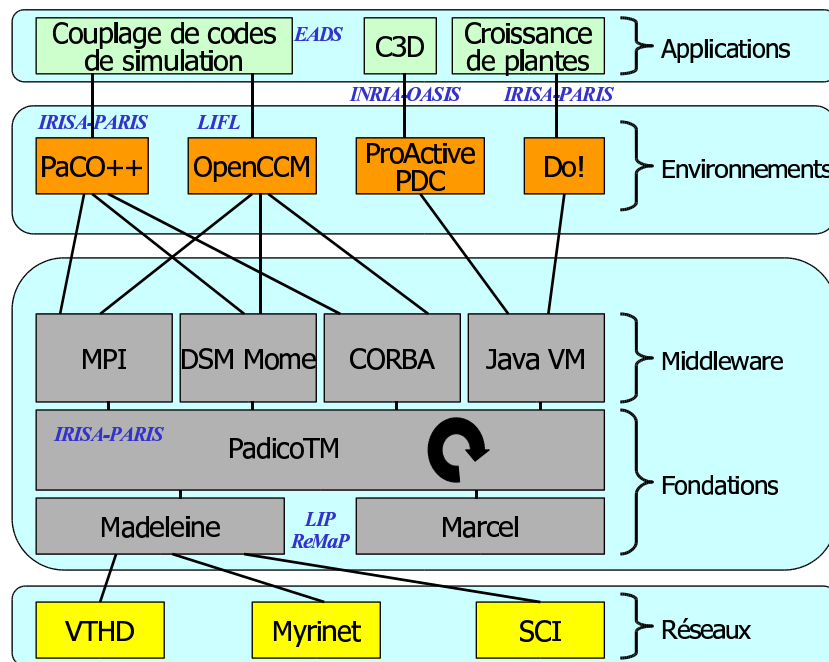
Couplage de codes de simulation

EADS

C3D

Croissance de plantes

Applications

INRIA-OASIS

IRISA-PARIS

IRISA-PARIS

LIFL

PaCO++

OpenCCM

ProActive PDC

Do!

Environnements

MPI

DSM Mome

CORBA

Java VM

Middleware

IRISA-PARIS

PadicoTM

Madeleine

LIP ReMaP

Marcel

Fondations

VTHD

Myrinet

SCI

Réseaux